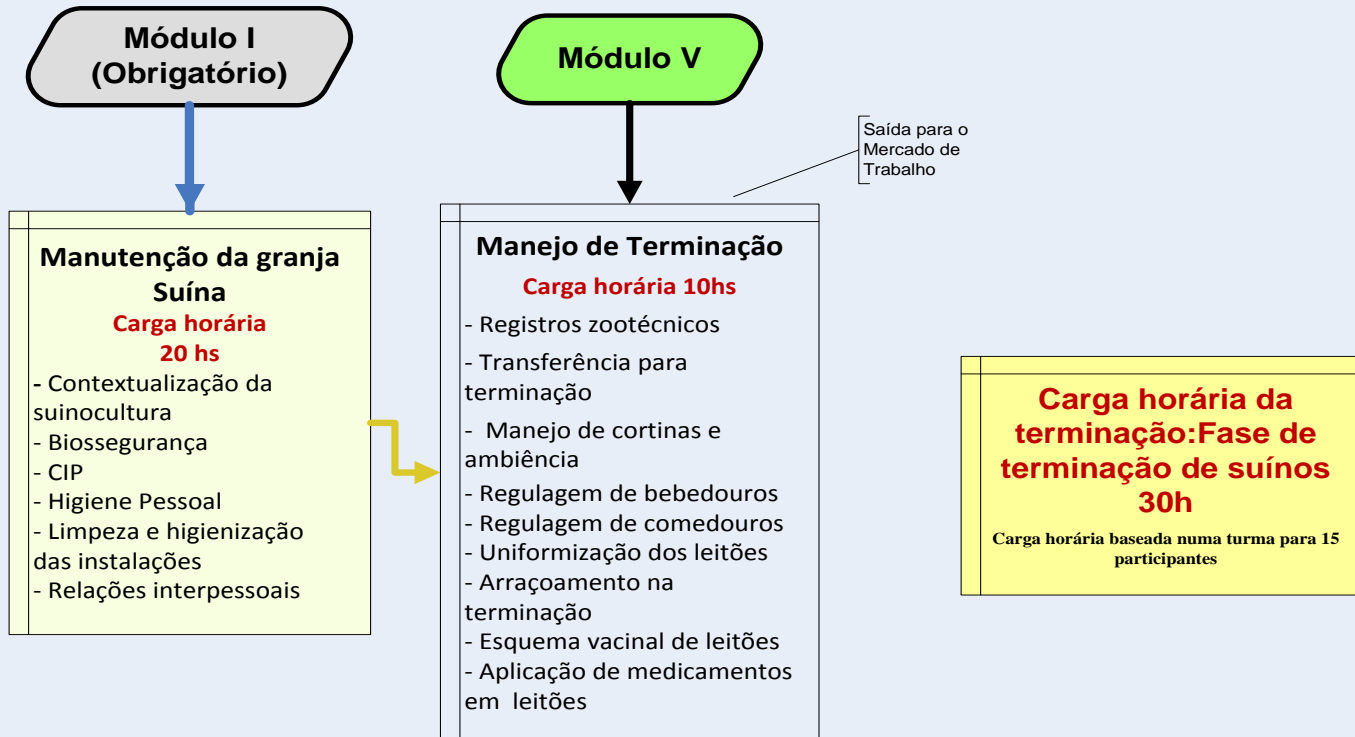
Módulo I
(Obrigatório)

Módulo V

Saída para o Mercado de Trabalho

Manutenção da granja Suína
Carga horária
20 hs
- Contextualização da suinocultura
- Biossegurança
- CIP
- Higiene Pessoal
- Limpeza e higienização das instalações
- Relações interpessoais

Manejo de Terminação
Carga horária 10hs
- Registros zootécnicos
- Transferência para terminação
- Manejo de cortinas e ambiência
- Regulagem de bebedouros
- Regulagem de comedouros
- Uniformização dos leitões
- Arraçoamento na terminação
- Esquema vacinal de leitões
- Aplicação de medicamentos em leitões

Carga horária da terminação:Fase de terminação de suínos 30h
Carga horária baseada numa turma para 15 participantes